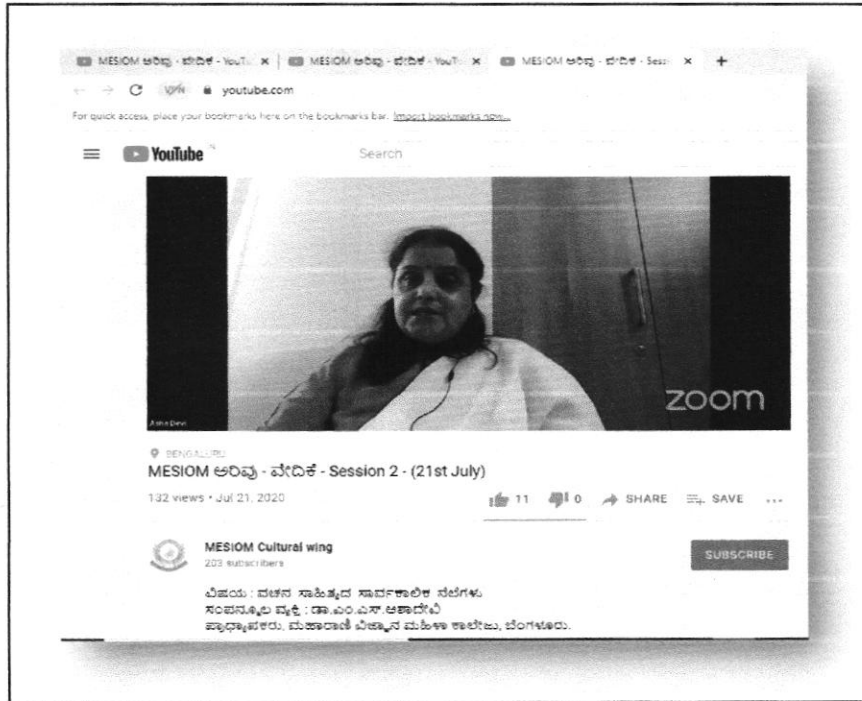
MESIOM ಅರಿವು - ವೇದಿಕೆ - YouTu ×
MESIOM ಅರಿವು - ವೇದಿಕೆ - YouTu ×
MESIOM ಅರಿವು - ವೇದಿಕೆ - Sess ×
+

youtube.com

For quick access, place your bookmarks here on the bookmarks bar. Import bookmarks now...

YouTube IN

Search

Asha Devi

zoom

BENGALURU

MESIOM ಅರಿವು - ವೇದಿಕೆ - Session 2 - (21st July)

132 views • Jul 21, 2020

11 0 SHARE SAVE ...

MESIOM Cultural wing

203 subscribers

SUBSCRIBE

ವಿಷಯ : ವಚನ ಸಾಹಿತ್ಯದ ಸಾರ್ವಕಾಲಿಕ ನೆಲೆಗಳು
ಸಂಪನ್ಮೂಲ ವ್ಯಕ್ತಿ : ಡಾ.ಎಂ.ಎಸ್.ಆಶಾದೇವಿ
ಪ್ರಾಧ್ಯಾಪಕರು, ಮಹಾರಾಣಿ ವಿಜ್ಞಾನ ಮಹಿಳಾ ಕಾಲೇಜು, ಬೆಂಗಳೂರು.